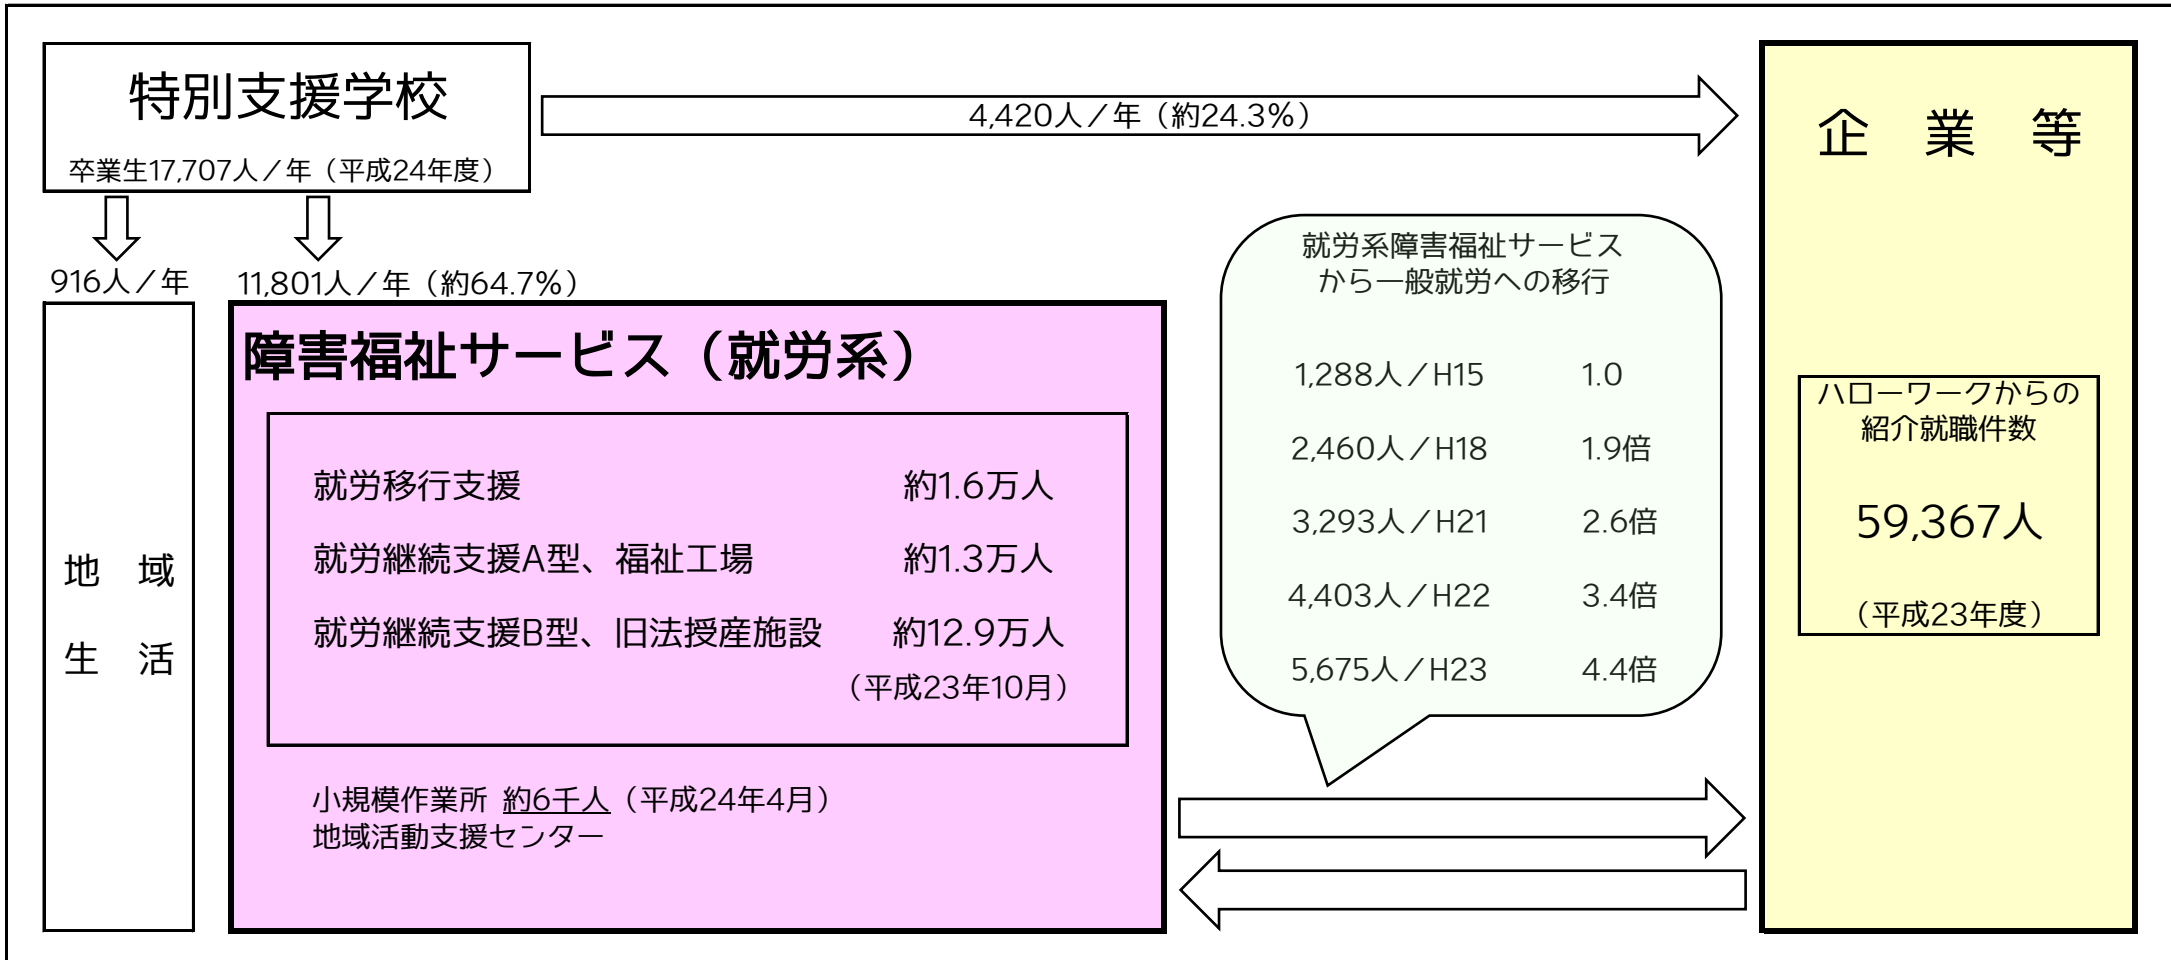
特別支援学校

卒業生17,707人／年（平成24年度）

4,420人／年（約24.3%）

企　業　等

916人／年

11,801人／年（約64.7%）

地　域

生　活

障害福祉サービス（就労系）

| 就労移行支援 | 約1.6万人 |
|---|---|
| 就労継続支援A型、福祉工場 | 約1.3万人 |
| 就労継続支援B型、旧法授産施設 | 約12.9万人 |

（平成23年10月）

小規模作業所 約6千人（平成24年4月）
地域活動支援センター

就労系障害福祉サービスから一般就労への移行

| 1,288人／H15 | 1.0 |
|---|---|
| 2,460人／H18 | 1.9倍 |
| 3,293人／H21 | 2.6倍 |
| 4,403人／H22 | 3.4倍 |
| 5,675人／H23 | 4.4倍 |

ハローワークからの紹介就職件数

59,367人

（平成23年度）